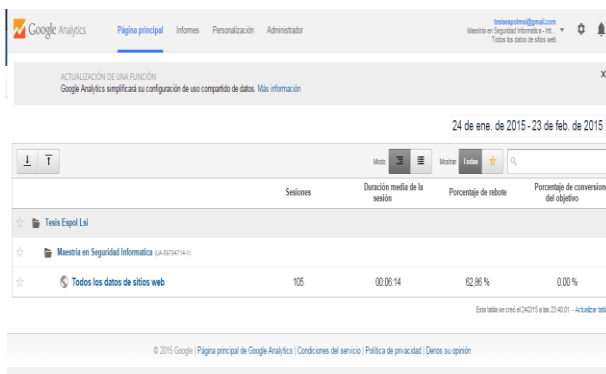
Google Analytics Página principal Informes Personalización Administrador

tesisespolmsi@gmail.com
Maestría en Seguridad Informatica - htt... ▾
Todos los datos de sitios web

ACTUALIZACIÓN DE UNA FUNCIÓN
Google Analytics simplificará su configuración de uso compartido de datos. Más información

x

24 de ene. de 2015 - 23 de feb. de 2015

Modo Mostrar Todas

| | Sesiones | Duración media de la sesión | Porcentaje de rebote | Porcentaje de conversiones del objetivo |
|---|---|---|---|---|
| Tesis Espol Lsi | | | | |
| Maestria en Seguridad Informatica (UA-59794714-1) | | | | |
| Todos los datos de sitios web | 105 | 00:06:14 | 62,86 % | 0,00 % |

Esta tabla se creó el 24/2/15 a las 23:40:01 - Actualizar tabla

© 2015 Google | Página principal de Google Analytics | Condiciones del servicio | Política de privacidad | Denos su opinión